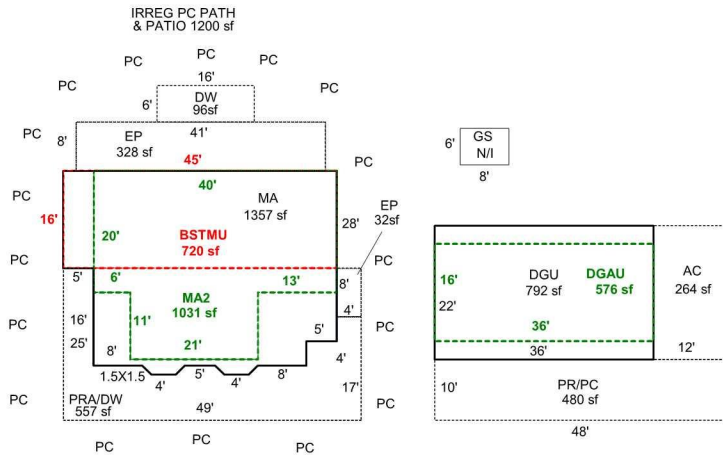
IRREG PC PATH & PATIO 1200 sf

PC
PC
PC
PC
16'
6'
DW
96sf
PC
8'
41'
EP
328 sf
45'
PC
6'
GS
N/I
8'
PC
40'
MA
1357 sf
16'
20'
BSTMU
720 sf
28'
EP
32sf
PC
5'
6'
13'
8'
PC
MA2
1031 sf
4'
PC
16'
11'
25'
5'
8'
21'
4'
1.5X1.5
5'
4'
8'
4'
17'
PC
PRA/DW
557 sf
49'
PC
PC
PC
PC

16'
DGU
792 sf
DGAU
576 sf
AC
264 sf
22'
36'
36'
12'
10'
PR/PC
480 sf
48'